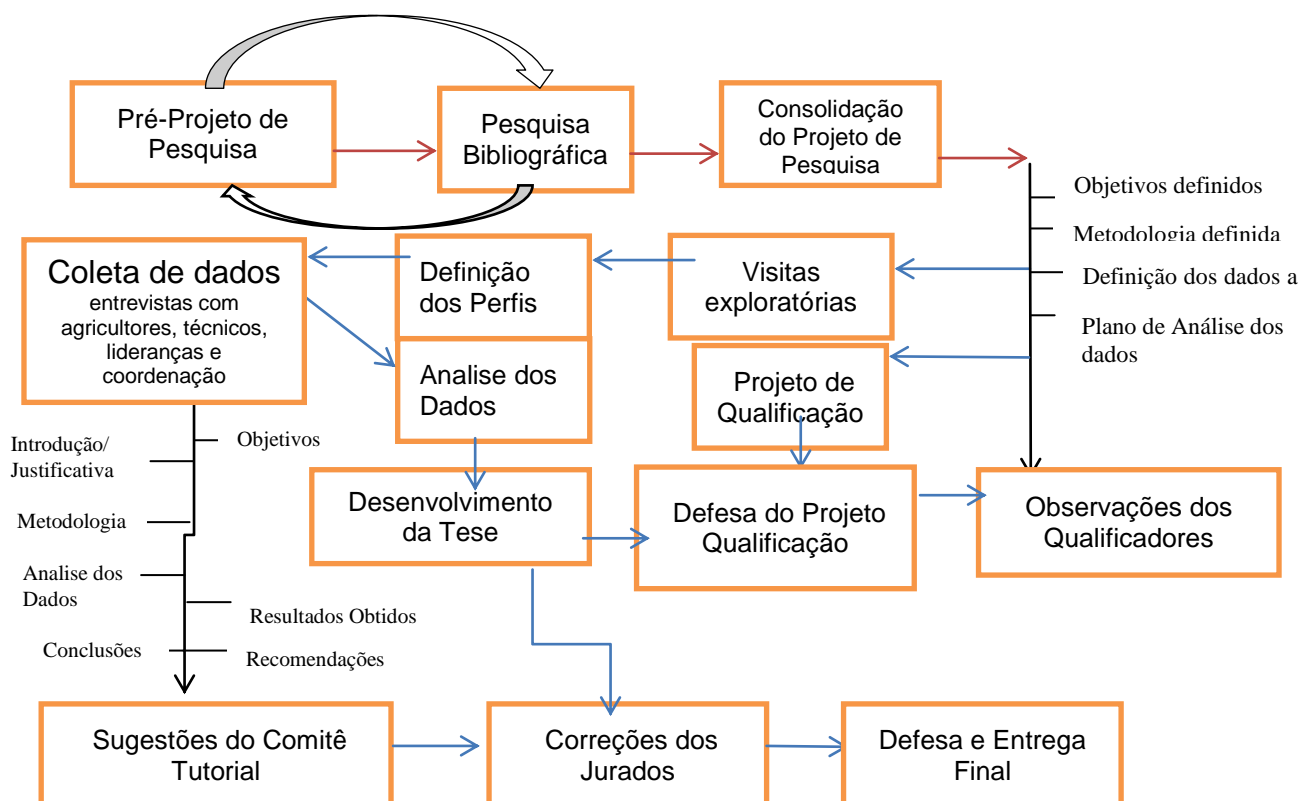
Pré-Projeto de Pesquisa

Pesquisa Bibliográfica

Consolidação do Projeto de Pesquisa

Objetivos definidos

Metodologia definida

Definição dos dados a

Plano de Análise dos dados

Coleta de dados
entrevistas com agricultores, técnicos, lideranças e coordenação

Definição dos Perfis

Visitas exploratórias

Analise dos Dados

Projeto de Qualificação

Introdução/ Justificativa

Objetivos

Metodologia

Analise dos Dados

Resultados Obtidos

Conclusões

Recomendações

Desenvolvimento da Tese

Defesa do Projeto Qualificação

Observações dos Qualificadores

Sugestões do Comitê Tutorial

Correções dos Jurados

Defesa e Entrega Final